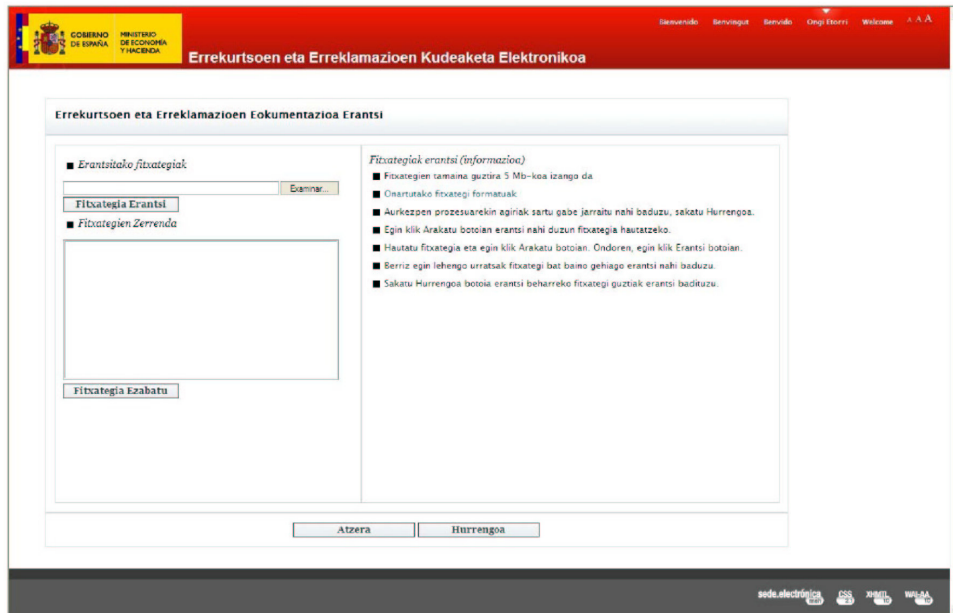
GOBIERNO DE ESPAÑA MINISTERIO DE ECONOMÍA Y HACIENDA

Bienvenido Benvingut Benvido Ongi Etorri Welcome A A A

Errekurtsoen eta Erreklamazioen Kudeaketa Elektronikoa

Errekurtsoen eta Erreklamazioen Eokumentazioa Erantsi

Erantsitako fitxategiak

Examinar...

Fitxategia Erantsi

Fitxategien Zerrenda

Fitxategia Ezabatu

Fitxategiak erantsi (informazioa)

Fitxategien tamaina guztira 5 Mb-koa izango da

Onartutako fitxategi formatuak

Aurkezpen prozesuarekin agiriak sartu gabe jarraitu nahi baduzu, sakatu Hurrengoa.

Egin klik Arakatu botoian erantsi nahi duzun fitxategia hautatzeko.

Hautatu fitxategia eta egin klik Arakatu botoian. Ondoren, egin klik Erantsi botoian.

Berriz egin lehengo urratsak fitxategi bat baino gehiago erantsi nahi baduzu.

Sakatu Hurrengoa botoia erantsi beharreko fitxategi guztiak erantsi badituzu.

Atzera

Hurrengoa

sede.electrónica CSS XHTML WAI-AA